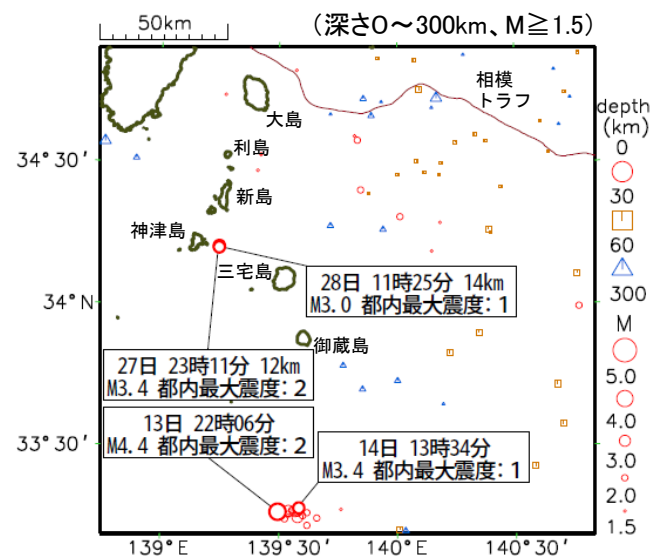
50km

（深さ0～300km、M≧1.5）

相模
トラフ

大島

利島

新島

神津島

三宅島

御蔵島

34° 30′

34° N

33° 30′

28日 11時25分 14km
M3.0 都内最大震度：1

27日 23時11分 12km
M3.4 都内最大震度：2

13日 22時06分
M4.4 都内最大震度：2

14日 13時34分
M3.4 都内最大震度：1

139° E

139° 30′

140° E

140° 30′

depth
(km)
0
30
60
300

M
5.0
4.0
3.0
2.0
1.5